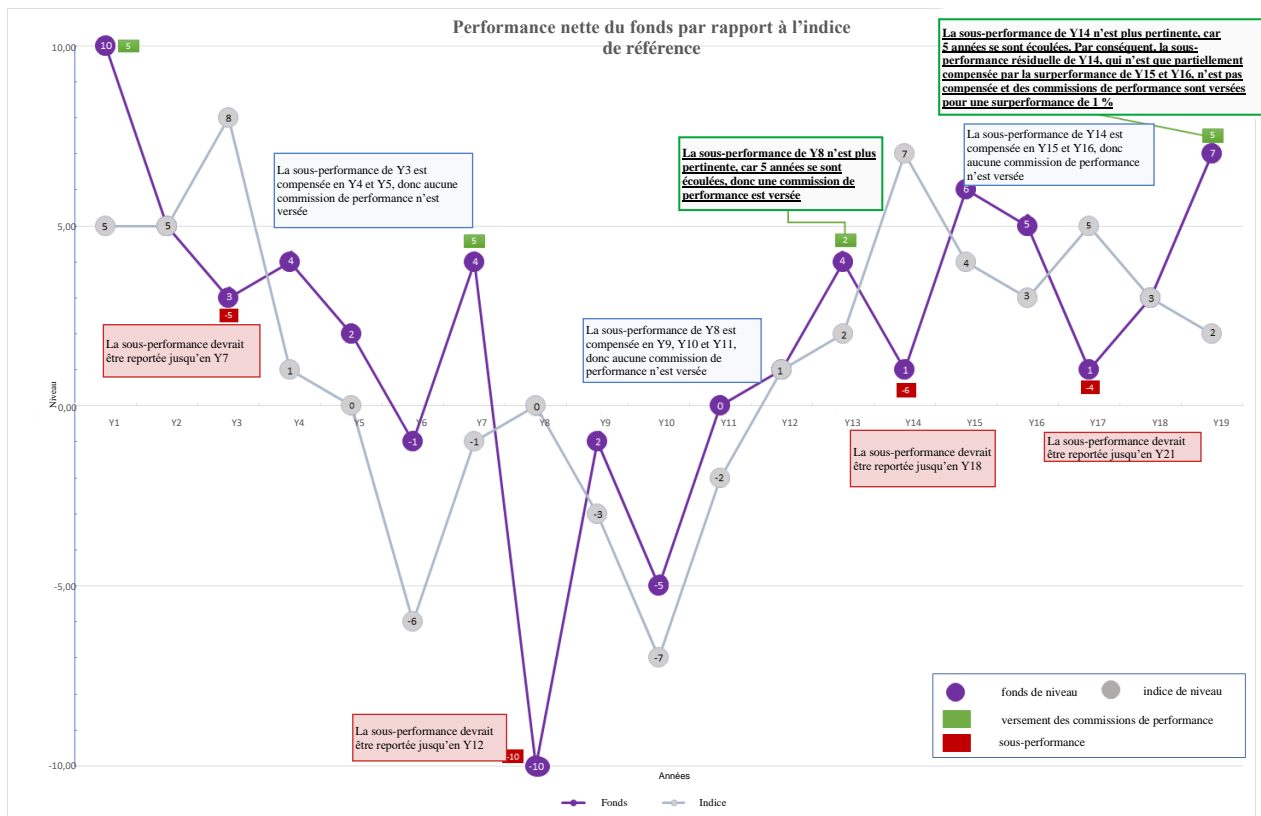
Performance nette du fonds par rapport à l'indice de référence

La sous-performance de Y14 n'est plus pertinente, car 5 années se sont écoulées. Par conséquent, la sous-performance résiduelle de Y14, qui n'est que partiellement compensée par la surperformance de Y15 et Y16, n'est pas compensée et des commissions de performance sont versées pour une surperformance de 1 %

10,00
5,00
0,00
-5,00
-10,00

Niveau

10
5
5
5
8
3
-5
4
1
2
0
-1
-6
4
5
-1
0
-10
-10
2
-3
-5
-7
0
-2
1
4
2
2
1
-6
7
6
4
5
3
5
1
-4
3
7
2
5

La sous-performance de Y3 est compensée en Y4 et Y5, donc aucune commission de performance n'est versée

La sous-performance devrait être reportée jusqu'en Y7

La sous-performance de Y8 n'est plus pertinente, car 5 années se sont écoulées, donc une commission de performance est versée

La sous-performance de Y14 est compensée en Y15 et Y16, donc aucune commission de performance n'est versée

La sous-performance de Y8 est compensée en Y9, Y10 et Y11, donc aucune commission de performance n'est versée

La sous-performance devrait être reportée jusqu'en Y18

La sous-performance devrait être reportée jusqu'en Y21

La sous-performance devrait être reportée jusqu'en Y12

Y1 Y2 Y3 Y4 Y5 Y6 Y7 Y8 Y9 Y10 Y11 Y12 Y13 Y14 Y15 Y16 Y17 Y18 Y19

Années

fonds de niveau
indice de niveau
versement des commissions de performance
sous-performance

Fonds
Indice